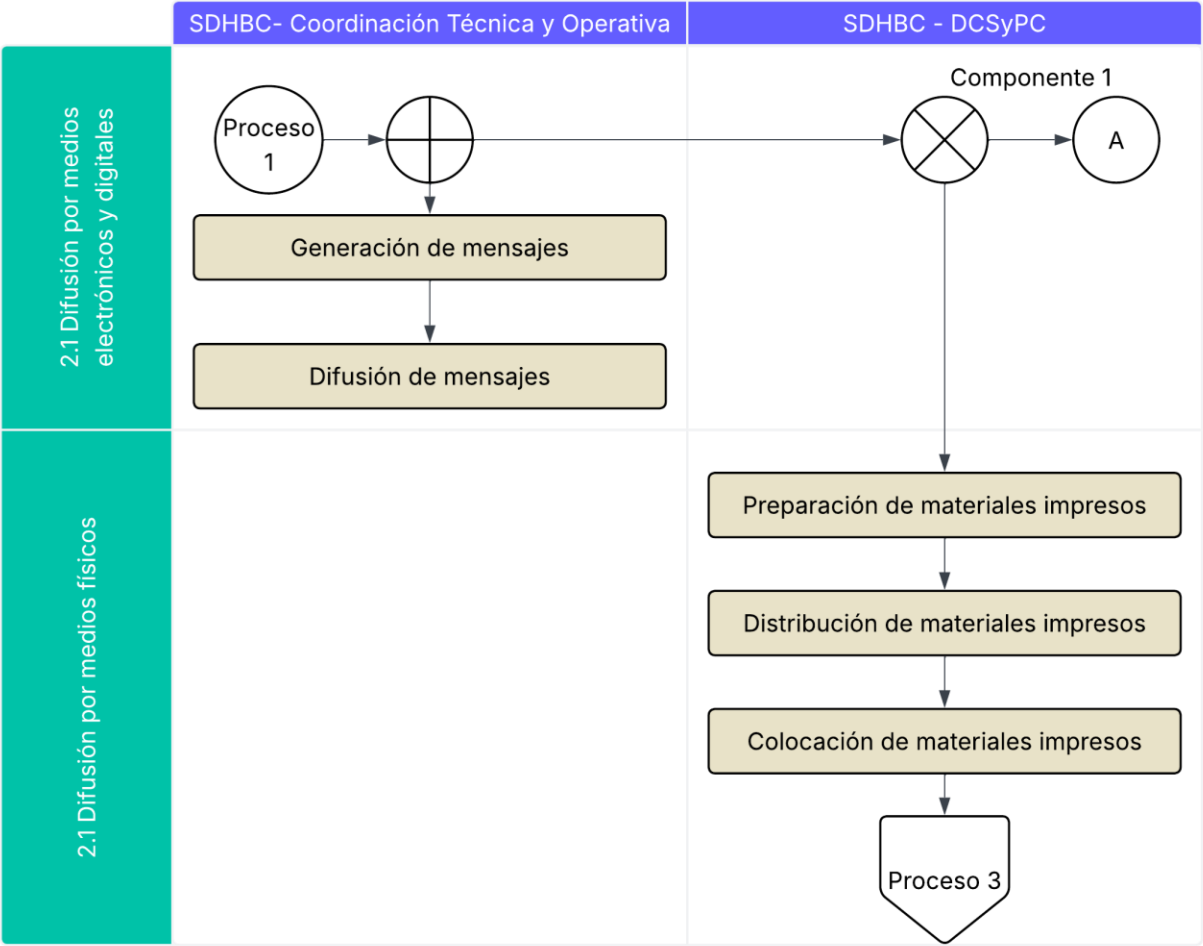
SDHBC- Coordinación Técnica y Operativa

SDHBC - DCSyPC

2.1 Difusión por medios electrónicos y digitales

Proceso 1

Componente 1

A

Generación de mensajes

Difusión de mensajes

2.1 Difusión por medios físicos

Preparación de materiales impresos

Distribución de materiales impresos

Colocación de materiales impresos

Proceso 3